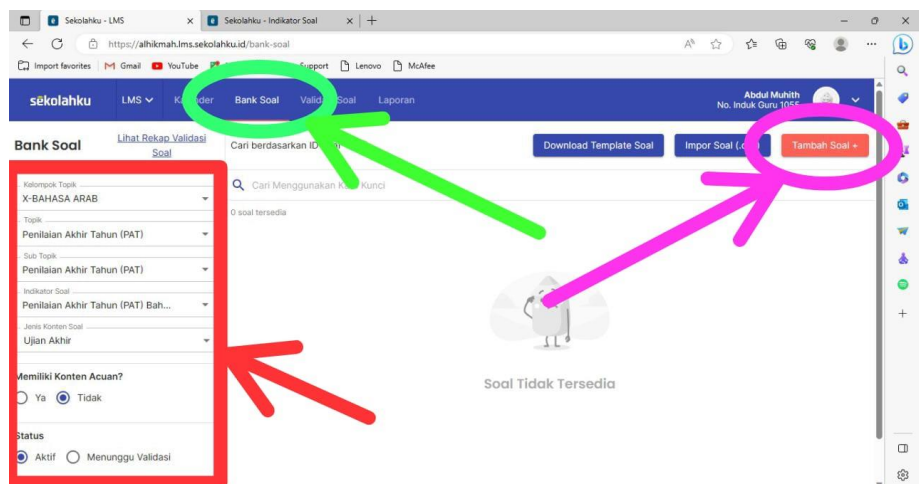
Sekolahku - LMS
Sekolahku - Indikator Soal
https://alhikmah.lms.sekolahku.id/bank-soal
Import favorites | Gmail | YouTube | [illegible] Support | Lenovo | McAfee

sekolahku LMS Ka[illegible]der Bank Soal Valid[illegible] Soal Laporan
Abdul Muhith
No. Induk Guru 1055

Bank Soal
Lihat Rekap Validasi Soal
Cari berdasarkan ID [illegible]
Download Template Soal
Impor Soal (.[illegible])
Tambah Soal +

Kelompok Topik
X-BAHASA ARAB
Topik
Penilaian Akhir Tahun (PAT)
Sub Topik
Penilaian Akhir Tahun (PAT)
Indikator Soal
Penilaian Akhir Tahun (PAT) Bah...
Jenis Konten Soal
Ujian Akhir

Cari Menggunakan K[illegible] Kunci
0 soal tersedia

Soal Tidak Tersedia

Memiliki Konten Acuan?
Ya Tidak

Status
Aktif Menunggu Validasi